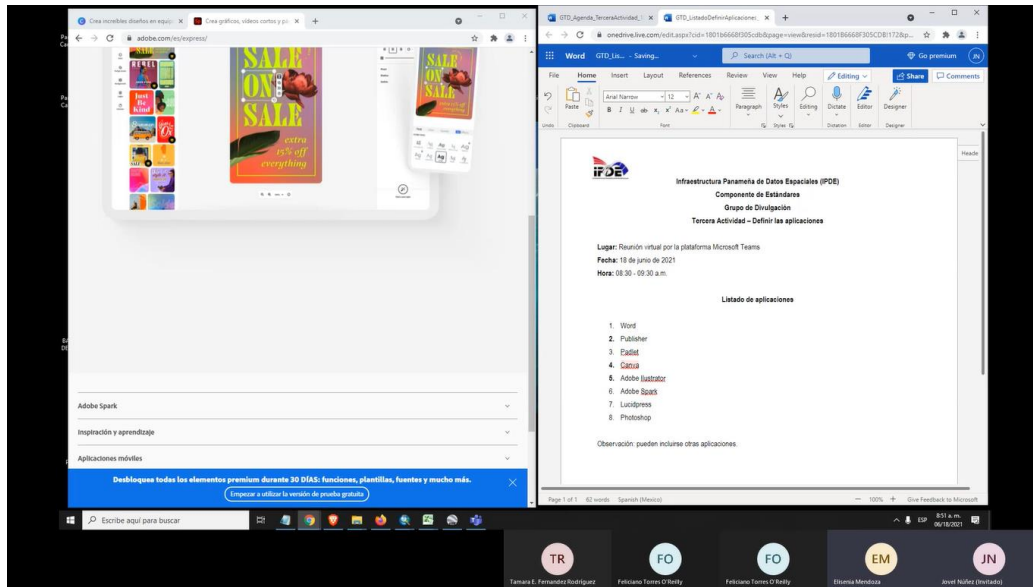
Crea increíbles diseños en equipo ×
Crea gráficos, videos cortos y pá ×
adobe.com/es/express/

SALE ON SALE
extra 15% off everything

SALE ON SALE

Just Be Kind

Adobe Spark
Inspiración y aprendizaje
Aplicaciones móviles

Desbloquea todas los elementos premium durante 30 DÍAS: funciones, plantillas, fuentes y mucho más.
Empezar a utilizar la versión de prueba gratuita

GTD_Agenda_TerceraActividad_ ×
GTD_ListadoDefinirAplicaciones ×
onedrive.live.com/edit.aspx?cid=1801b6668f305cdb&page=view&resid=1801B6668F305CDB!172&p...

Word GTD_Lis... - Saving...
Search (Alt + Q)
Go premium JN
File Home Insert Layout References Review View Help Editing Share Comments
Paste Arial Narrow 12 Paragraph Styles Editing Dictate Editor Designer
Undo Clipboard Font Styles Dictation Editor Designer

Heade

IPDE

Infraestructura Panameña de Datos Espaciales (IPDE)
Componente de Estándares
Grupo de Divulgación
Tercera Actividad – Definir las aplicaciones

Lugar: Reunión virtual por la plataforma Microsoft Teams
Fecha: 18 de junio de 2021
Hora: 08:30 - 09:30 a.m.

Listado de aplicaciones

1. Word
2. Publisher
3. Padlet
4. Canva
5. Adobe Ilustrator
6. Adobe Spark
7. Lucidpress
8. Photoshop

Observación: pueden incluirse otras aplicaciones.

Page 1 of 1 62 words Spanish (Mexico) — 100% + Give Feedback to Microsoft

Escribe aquí para buscar
ESP 8:51 a.m. 06/18/2021

TR Tamara E. Fernandez Rodriguez
FO Feliciano Torres O'Reilly
FO Feliciano Torres O'Reilly
EM Elisenia Mendoza
JN Jovel Núñez (Invitado)